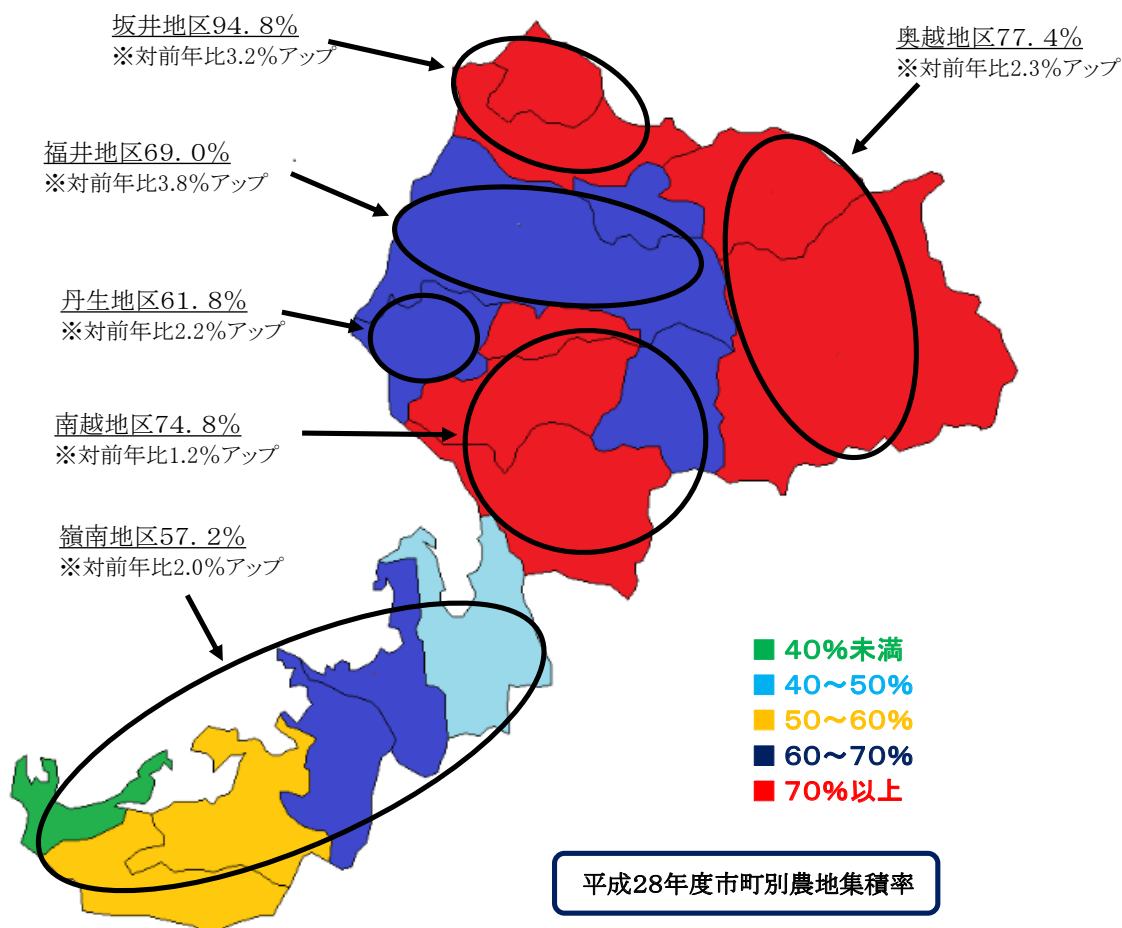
坂井地区94．8％
※対前年比3.2％アップ

奥越地区77．4％
※対前年比2.3％アップ

福井地区69．0％
※対前年比3.8％アップ

丹生地区61．8％
※対前年比2.2％アップ

南越地区74．8％
※対前年比1.2％アップ

嶺南地区57．2％
※対前年比2.0％アップ

40％未満
40～50％
50～60％
60～70％
70％以上

平成28年度市町別農地集積率